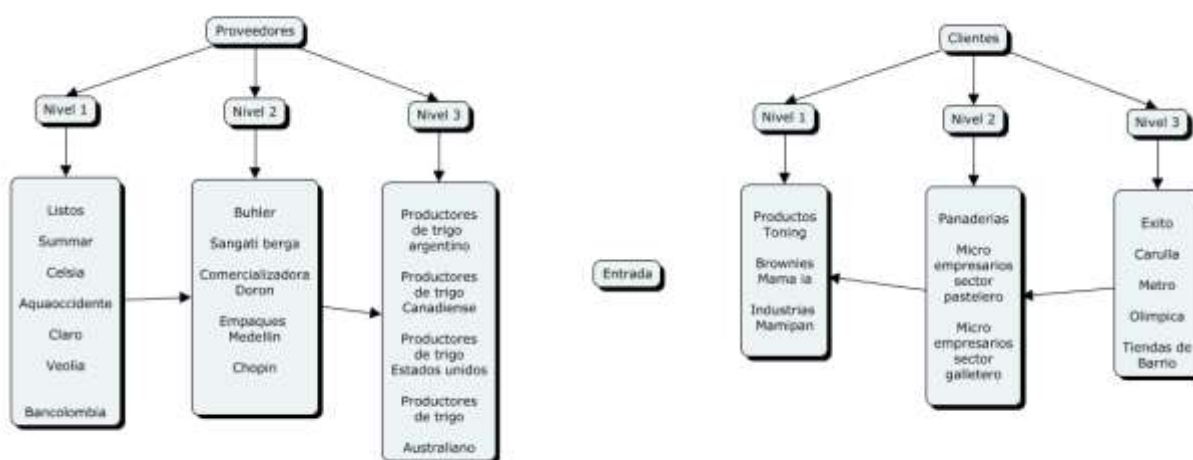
Proveedores

Nivel 1

Nivel 2

Nivel 3

Listos

Summar

Celsia

Aquaoccidente

Claro

Veolia

Bancolombia

Buhler

Sangati berga

Comercializadora Doron

Empaques Medellin

Chopin

Productores de trigo argentino

Productores de trigo Canadiense

Productores de trigo Estados unidos

Productores de trigo

Australiano

Entrada

Clientes

Nivel 1

Nivel 2

Nivel 3

Productos Toning

Brownies Mama ia

Industrias Mamipan

Panaderias

Micro empresarios sector pastelero

Micro empresarios sector galletero

Exito

Carulla

Metro

Olimpica

Tiendas de Barrio